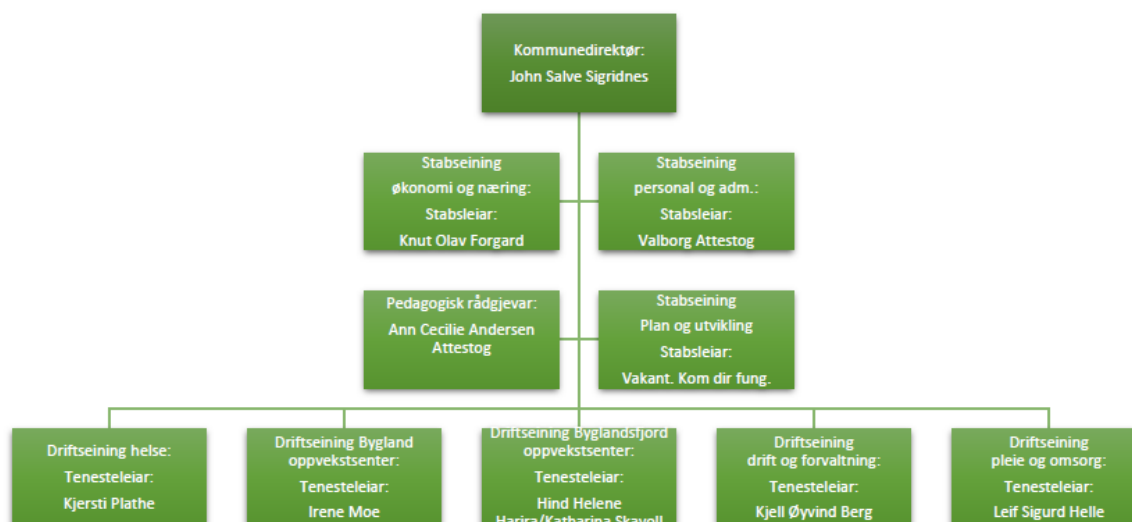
Kommunedirektør:
John Salve Sigridnes

Stabseining
økonomi og næring:
Stabsleiar:
Knut Olav Forgard

Stabseining
personal og adm.:
Stabsleiar:
Valborg Attestog

Pedagogisk rådgjevar:
Ann Cecilie Andersen Attestog

Stabseining
Plan og utvikling
Stabsleiar:
Vakant. Kom dir fung.

Driftseining helse:
Tenesteleiar:
Kjersti Plathe

Driftseining Bygland oppvekstsenter:
Tenesteleiar:
Irene Moe

Driftseining Byglandsfjord oppvekstsenter:
Tenesteleiar:
Hind Helene Harira/Katharina Skavoll

Driftseining
drift og forvaltning:
Tenesteleiar:
Kjell Øyvind Berg

Driftseining
pleie og omsorg:
Tenesteleiar:
Leif Sigurd Helle